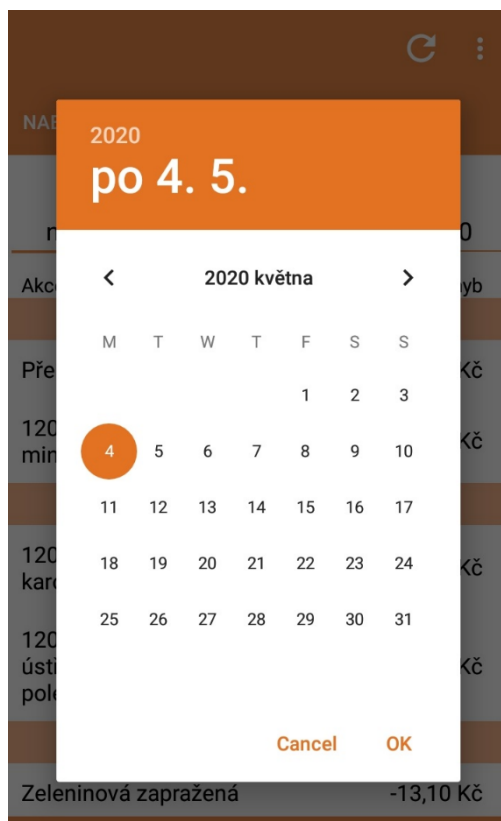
NAB

2020
po 4. 5.

n 0

Akc yb

Pře Kč

120 Kč
min

120 Kč
kar

120
ústi Kč
pole

2020 května

| M | T | W | T | F | S | S |
|---|---|---|---|---|---|---|
| | | | | 1 | 2 | 3 |
| 4 | 5 | 6 | 7 | 8 | 9 | 10 |
| 11 | 12 | 13 | 14 | 15 | 16 | 17 |
| 18 | 19 | 20 | 21 | 22 | 23 | 24 |
| 25 | 26 | 27 | 28 | 29 | 30 | 31 |

Cancel OK

Zeleninová zapražená -13,10 Kč